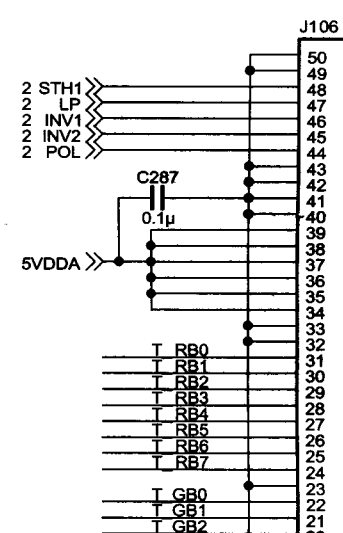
J106

50
49
48
47
46
45
44
43
42
41
40
39
38
37
36
35
34
33
32
31
30
29
28
27
26
25
24
23
22
21

2 STH1
2 LP
2 INV1
2 INV2
2 POL

C287
0.1µ

5VDDA

T_RB0
T_RB1
T_RB2
T_RB3
T_RB4
T_RB5
T_RB6
T_RB7

T_GB0
T_GB1
T_GB2